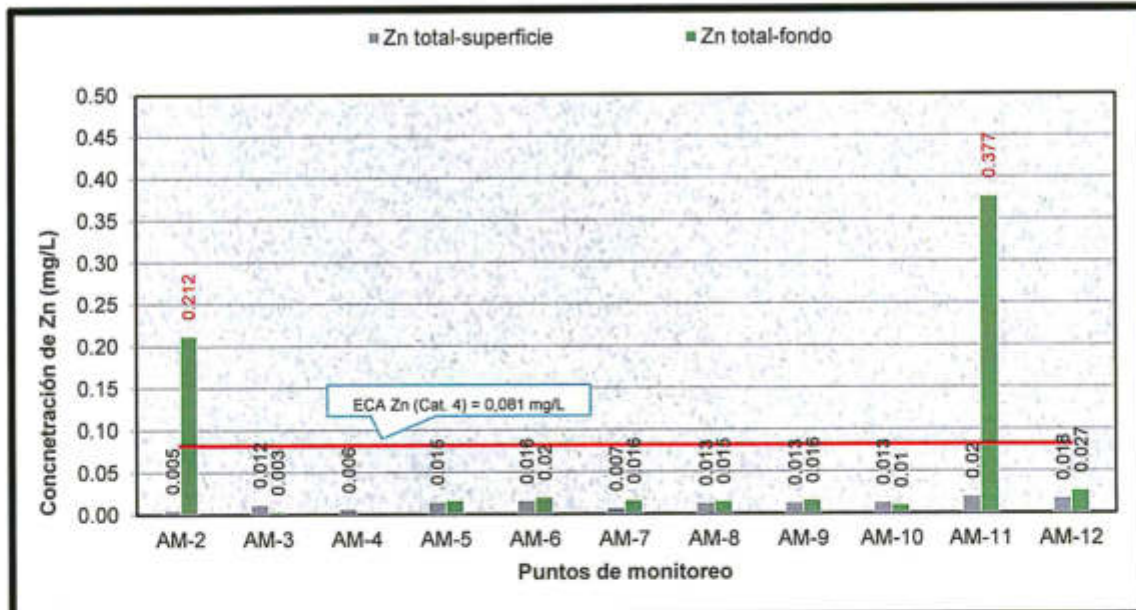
Zn total-superficie    Zn total-fondo

Concnetración de Zn (mg/L)

0.50
0.45
0.40
0.35
0.30
0.25
0.20
0.15
0.10
0.05
0.00

ECA Zn (Cat. 4) = 0,081 mg/L

0.005
0.212
0.012
0.003
0.006
0.015
0.016
0.02
0.007
0.016
0.013
0.015
0.013
0.016
0.013
0.01
0.02
0.377
0.018
0.027

AM-2 AM-3 AM-4 AM-5 AM-6 AM-7 AM-8 AM-9 AM-10 AM-11 AM-12

Puntos de monitoreo